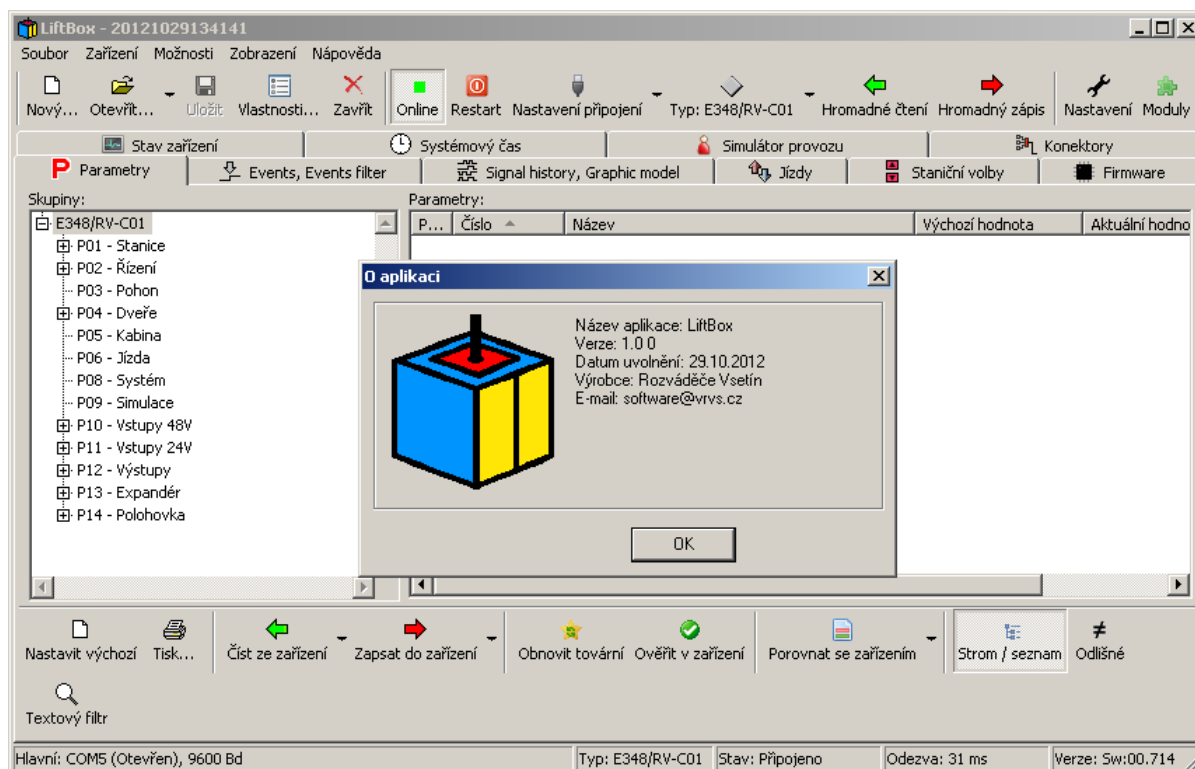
LiftBox - 20121029134141

Soubor Zařízení Možnosti Zobrazení Nápověda

Nový... Otevřít... Uložit Vlastnosti... Zavřít Online Restart Nastavení připojení Typ: E348/RV-C01 Hromadné čtení Hromadný zápis Nastavení Moduly

Stav zařízení | Systémový čas | Simulátor provozu | Konektory

Parametry | Events, Events filter | Signal history, Graphic model | Jízdy | Staniční volby | Firmware

Skupiny:

E348/RV-C01
P01 - Stanice
P02 - Řízení
P03 - Pohon
P04 - Dveře
P05 - Kabina
P06 - Jízda
P08 - Systém
P09 - Simulace
P10 - Vstupy 48V
P11 - Vstupy 24V
P12 - Výstupy
P13 - Expandér
P14 - Polohovka

Parametry:

| P... | Číslo | Název | Výchozí hodnota | Aktuální hodno |
|---|---|---|---|---|

O aplikaci

Název aplikace: LiftBox
Verze: 1.0.0
Datum uvolnění: 29.10.2012
Výrobce: Rozváděče Vsetín
E-mail: software@vrvs.cz

OK

Nastavit výchozí Tisk... Číst ze zařízení Zapsat do zařízení Obnovit tovární Ověřit v zařízení Porovnat se zařízením Strom / seznam Odlišné

Textový filtr

Hlavní: COM5 (Otevřen), 9600 Bd | Typ: E348/RV-C01 | Stav: Připojeno | Odezva: 31 ms | Verze: Sw:00.714